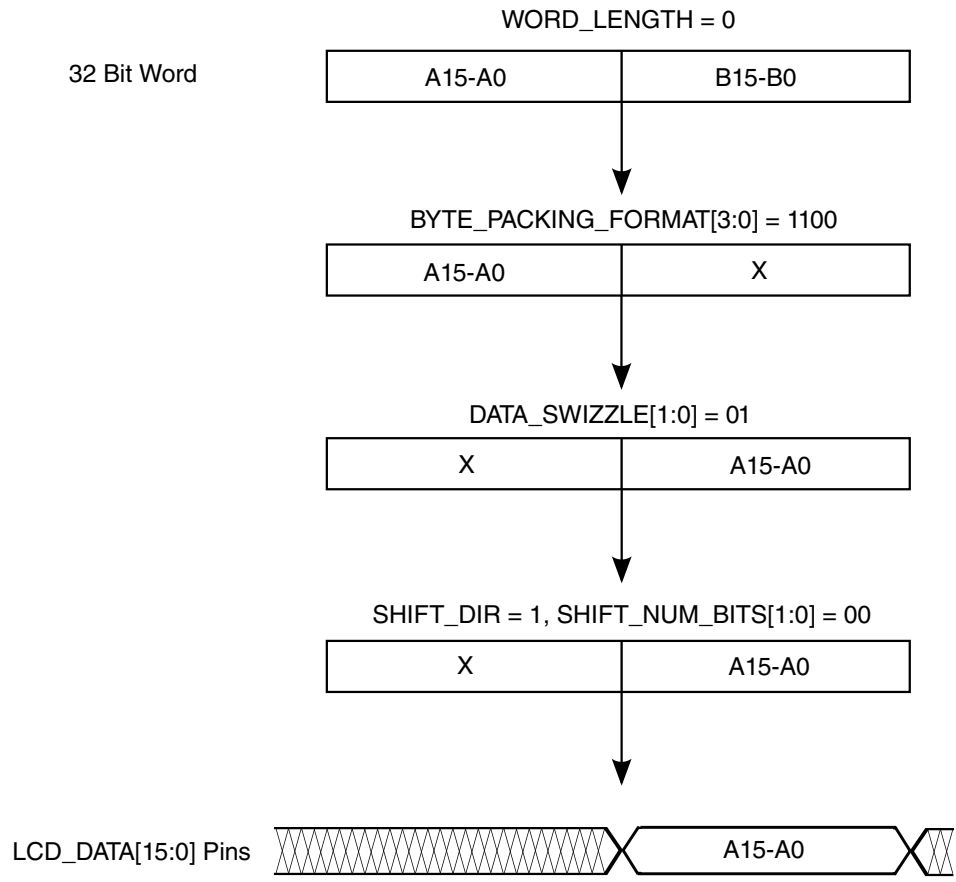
WORD_LENGTH = 0

32 Bit Word

| A15-A0 | B15-B0 |
|---|---|

BYTE_PACKING_FORMAT[3:0] = 1100

| A15-A0 | X |
|---|---|

DATA_SWIZZLE[1:0] = 01

| X | A15-A0 |
|---|---|

SHIFT_DIR = 1, SHIFT_NUM_BITS[1:0] = 00

| X | A15-A0 |
|---|---|

LCD_DATA[15:0] Pins

A15-A0